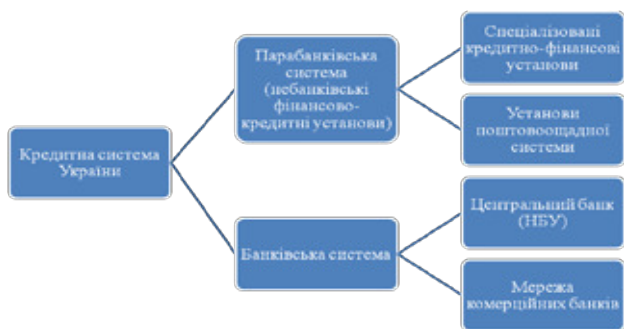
Кредитна система України

Парабанківська система (небанківські фінансово-кредитні установи)

Банківська система

Спеціалізовані кредитно-фінансові установи

Установи поштовоощадної системи

Центральний банк (НБУ)

Мережа комерційних банків